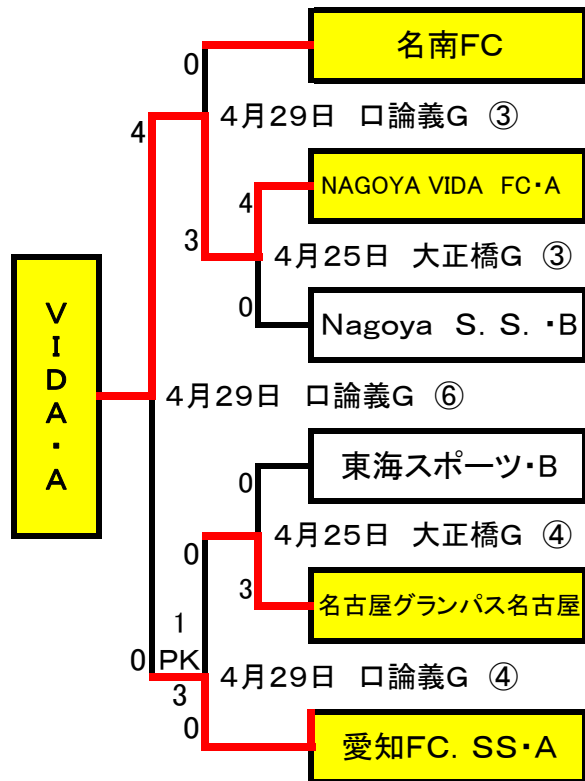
VIDA・A

4
0
名南FC
4月29日　口論義G　③
4
NAGOYA VIDA　FC・A
3
4月25日　大正橋G　③
0
Nagoya　S. S. ・B
4月29日　口論義G　⑥
東海スポーツ・B
0
4月25日　大正橋G　④
0
3
名古屋グランパス名古屋
1
0 PK
3
4月29日　口論義G　④
0
愛知FC. SS・A